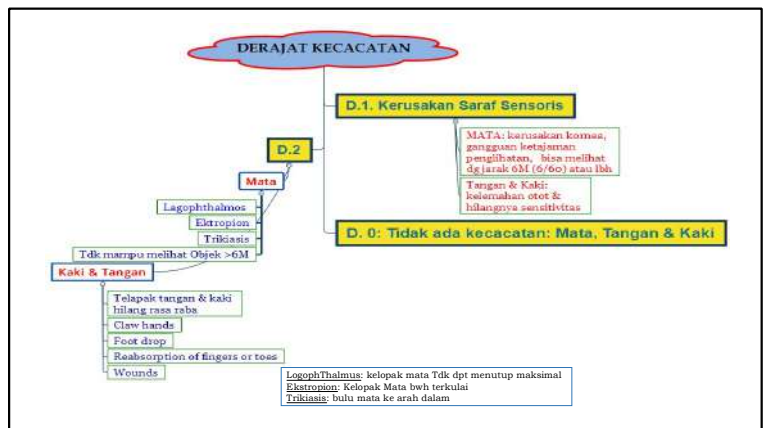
DERAJAT KECACATAN

D.1. Kerusakan Saraf Sensoris

MATA: kerusakan kornea, gangguan ketajaman penglihatan, bisa melihat dg jarak 6M (6/60) atau lbh

Tangan & Kaki: kelemahan otot & hilangnya sensitivitas

D. 0: Tidak ada kecacatan: Mata, Tangan & Kaki

D.2

Mata

Lagophthalmos

Ektropion

Trikiasis

Tdk mampu melihat Objek >6M

Kaki & Tangan

Telapak tangan & kaki hilang rasa raba

Claw hands

Foot drop

Reabsorption of fingers or toes

Wounds

LogophThalmus: kelopak mata Tdk dpt menutup maksimal
Ekstropion: Kelopak Mata bwh terkulai
Trikiasis: bulu mata ke arah dalam